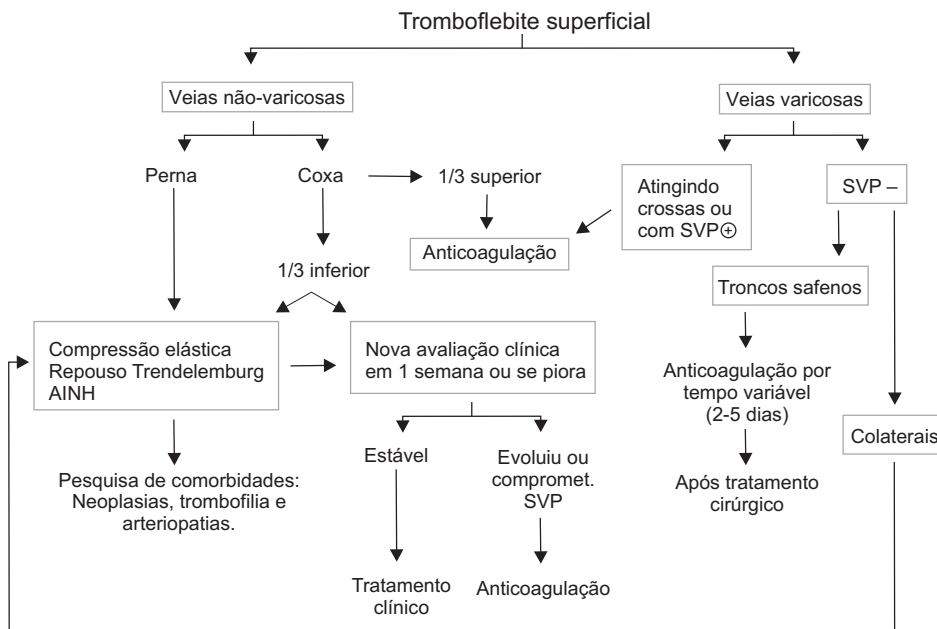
Tromboflebite superficial

Veias não-varicosas

Perna

Coxa

1/3 superior

Anticoagulação

1/3 inferior

Compressão elástica
Repouso Trendelemburg
AINH

Nova avaliação clínica em 1 semana ou se piora

Pesquisa de comorbidades: Neoplasias, trombofilia e arteriopatias.

Estável

Tratamento clínico

Evoluiu ou compromet. SVP

Anticoagulação

Veias varicosas

Atingindo crossas ou com SVP$\oplus$

SVP –

Troncos safenos

Anticoagulação por tempo variável (2-5 dias)

Após tratamento cirúrgico

Colaterais